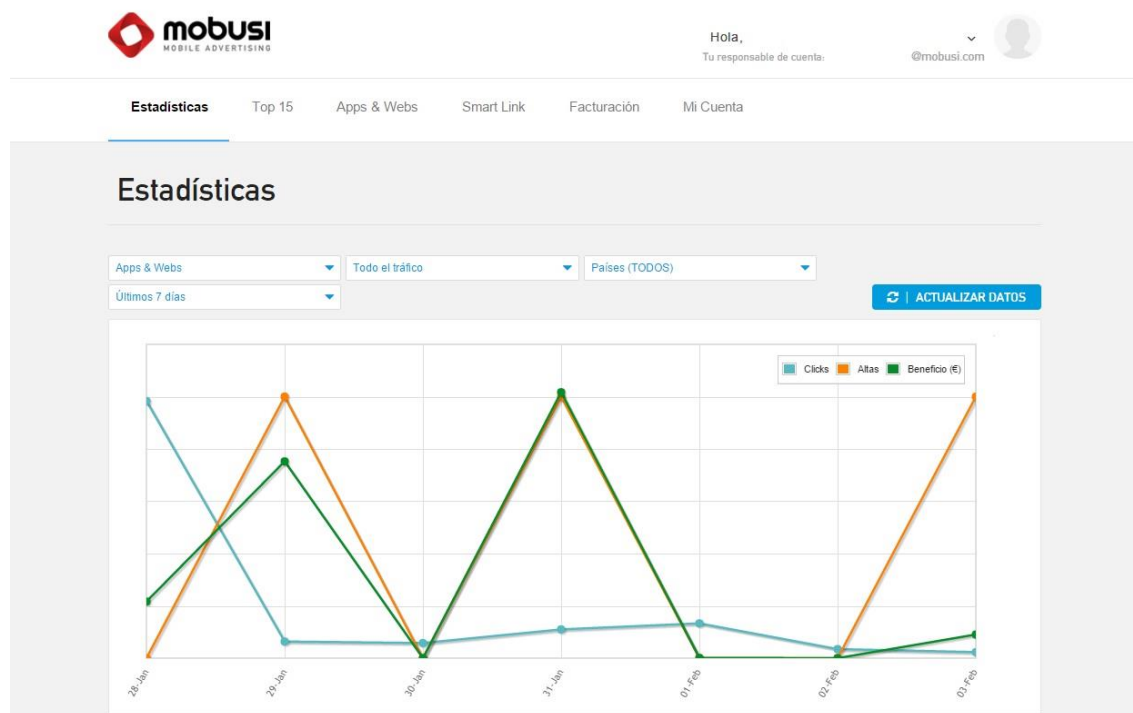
mobusi
MOBILE ADVERTISING

Hola,
Tu responsable de cuenta:
@mobusi.com

Estadísticas Top 15 Apps & Webs Smart Link Facturación Mi Cuenta

Estadísticas

Apps & Webs
Todo el tráfico
Países (TODOS)
Últimos 7 días

ACTUALIZAR DATOS

Clicks Altas Beneficio (€)

28-Jan 29-Jan 30-Jan 31-Jan 01-Feb 02-Feb 03-Feb